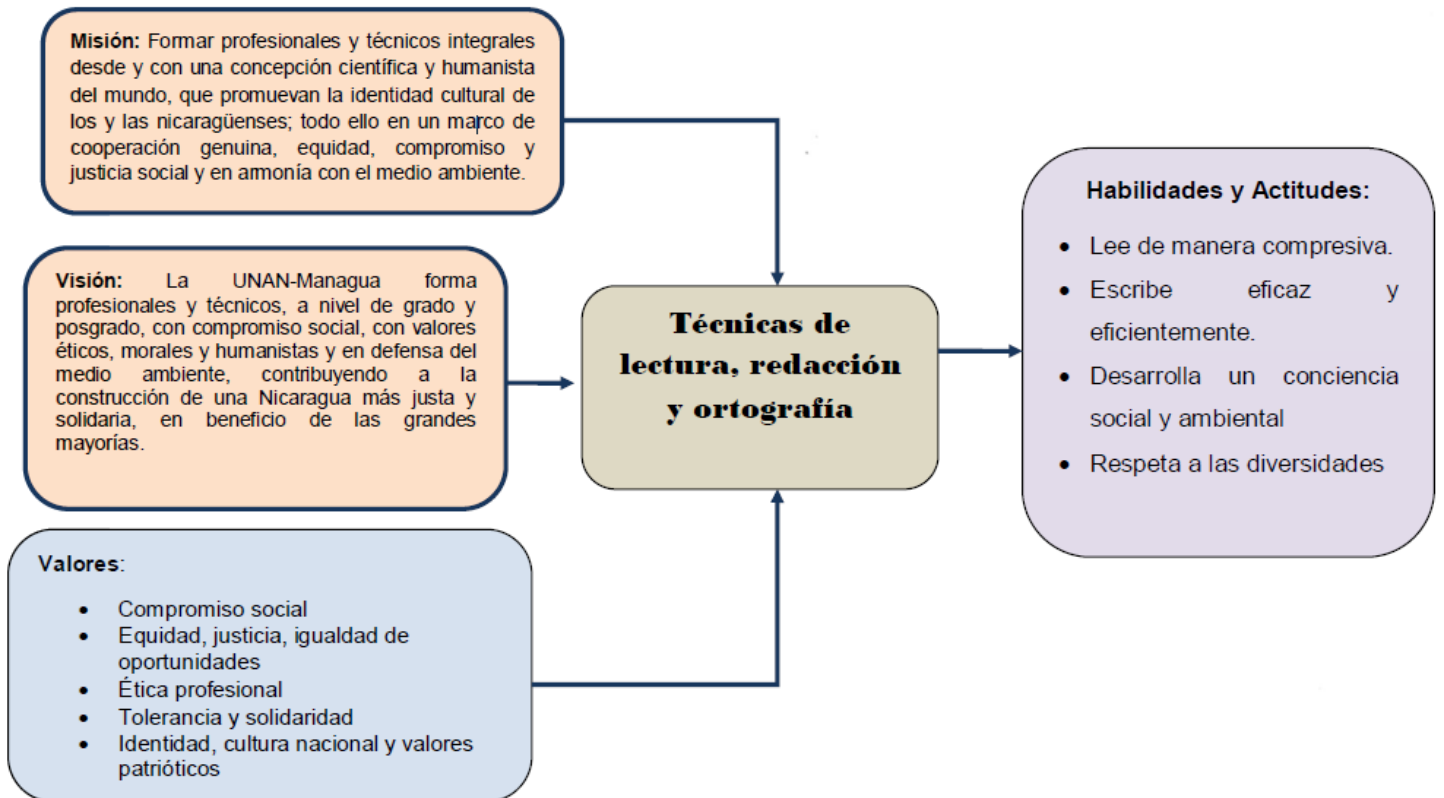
**Misión:** Formar profesionales y técnicos integrales desde y con una concepción científica y humanista del mundo, que promuevan la identidad cultural de los y las nicaragüenses; todo ello en un marco de cooperación genuina, equidad, compromiso y justicia social y en armonía con el medio ambiente.

**Visión:** La UNAN-Managua forma profesionales y técnicos, a nivel de grado y posgrado, con compromiso social, con valores éticos, morales y humanistas y en defensa del medio ambiente, contribuyendo a la construcción de una Nicaragua más justa y solidaria, en beneficio de las grandes mayorías.

**Valores**:
- Compromiso social
- Equidad, justicia, igualdad de oportunidades
- Ética profesional
- Tolerancia y solidaridad
- Identidad, cultura nacional y valores patrióticos

**Técnicas de lectura, redacción y ortografía**

**Habilidades y Actitudes:**
- Lee de manera compresiva.
- Escribe eficaz y eficientemente.
- Desarrolla un conciencia social y ambiental
- Respeta a las diversidades